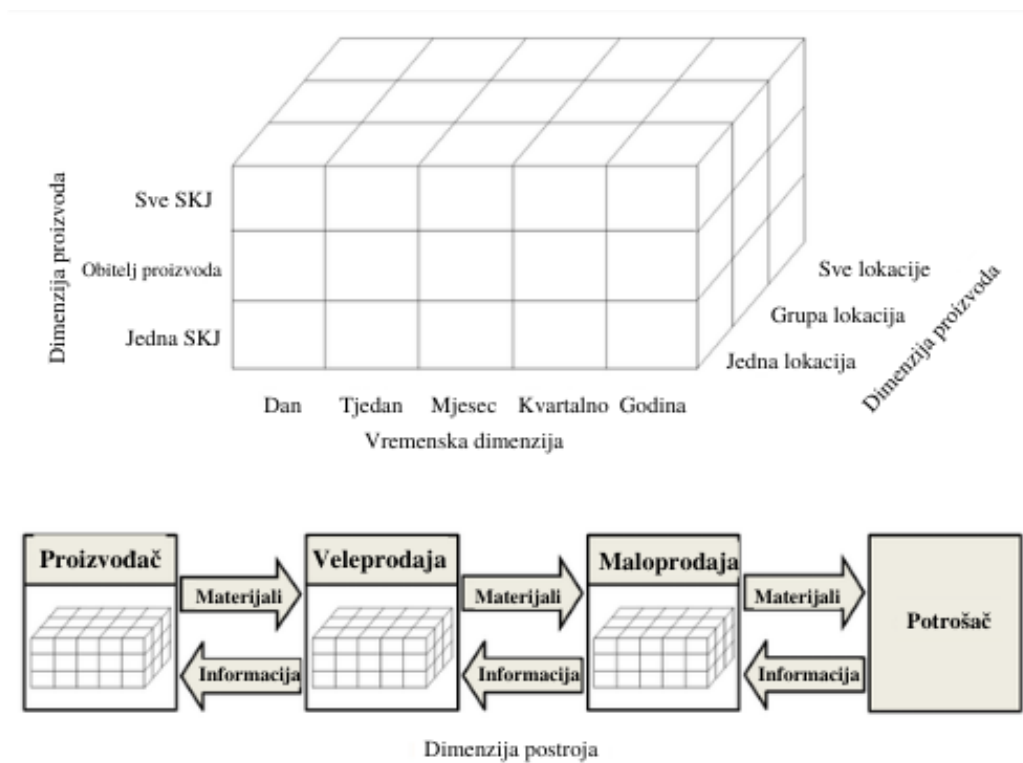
Dimenzija proizvoda

Sve SKJ

Obitelj proizvoda

Jedna SKJ

Dan Tjedan Mjesec Kvartalno Godina

Vremenska dimenzija

Sve lokacije

Grupa lokacija

Jedna lokacija

Dimenzija proizvoda

Proizvođač

Materijali

Informacija

Veleprodaja

Materijali

Informacija

Maloprodaja

Materijali

Informacija

Potrošač

Dimenzija postroja